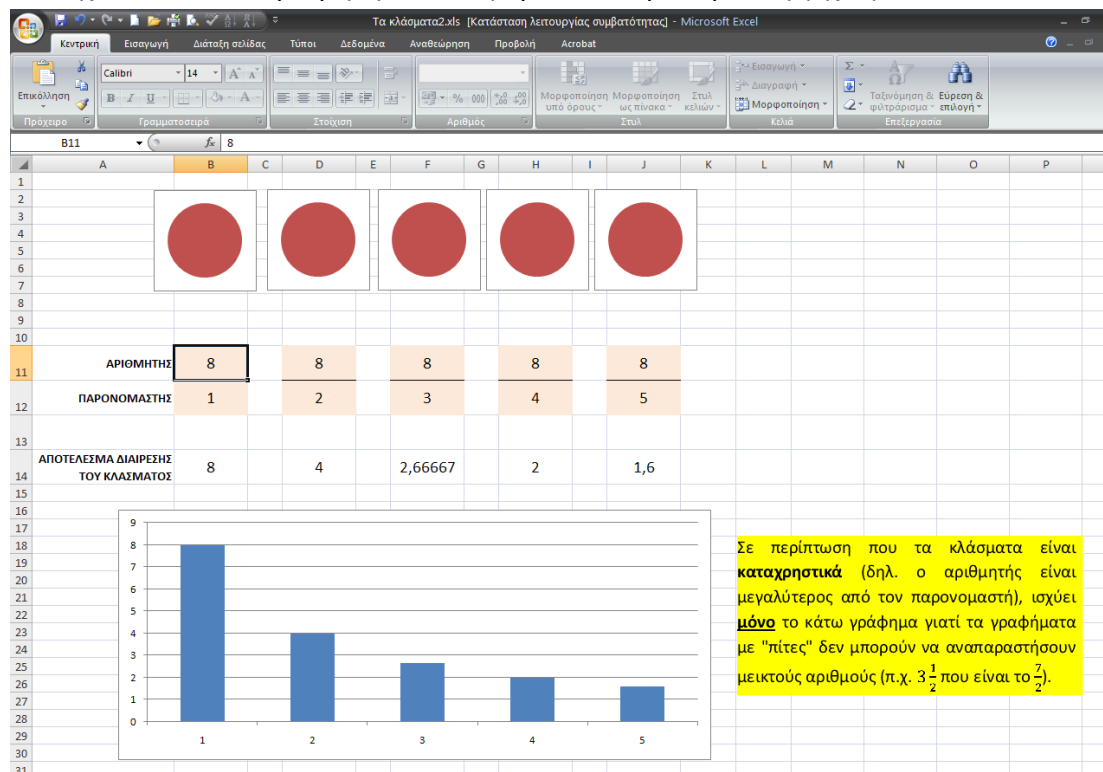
Τα κλάσματα2.xls [Κατάσταση λειτουργίας συμβατότητας] - Microsoft Excel

Κεντρική Εισαγωγή Διάταξη σελίδας Τύποι Δεδομένα Αναθεώρηση Προβολή Acrobat

Επικόλληση Calibri 14 Μορφοποίηση υπό όρους Μορφοποίηση ως πίνακα Στυλ κελιών Εισαγωγή Διαγραφή Μορφοποίηση Ταξινόμηση & φιλτράρισμα Εύρεση & επιλογή

Πρόχειρο Γραμματοσειρά Στοίχιση Αριθμός Στυλ Κελιά Επεξεργασία

B11 $f_x$ 8

| | A | B | C | D | E | F | G | H | I | J |
|---|---|---|---|---|---|---|---|---|---|---|
| 11 | ΑΡΙΘΜΗΤΗΣ | 8 | | 8 | | 8 | | 8 | | 8 |
| 12 | ΠΑΡΟΝΟΜΑΣΤΗΣ | 1 | | 2 | | 3 | | 4 | | 5 |
| 14 | ΑΠΟΤΕΛΕΣΜΑ ΔΙΑΙΡΕΣΗΣ ΤΟΥ ΚΛΑΣΜΑΤΟΣ | 8 | | 4 | | 2,66667 | | 2 | | 1,6 |

9
8
7
6
5
4
3
2
1
0
1 2 3 4 5

Σε περίπτωση που τα κλάσματα είναι **καταχρηστικά** (δηλ. ο αριθμητής είναι μεγαλύτερος από τον παρονομαστή), ισχύει **μόνο** το κάτω γράφημα γιατί τα γραφήματα με "πίτες" δεν μπορούν να αναπαραστήσουν μεικτούς αριθμούς (π.χ. $3\frac{1}{2}$ που είναι το $\frac{7}{2}$).